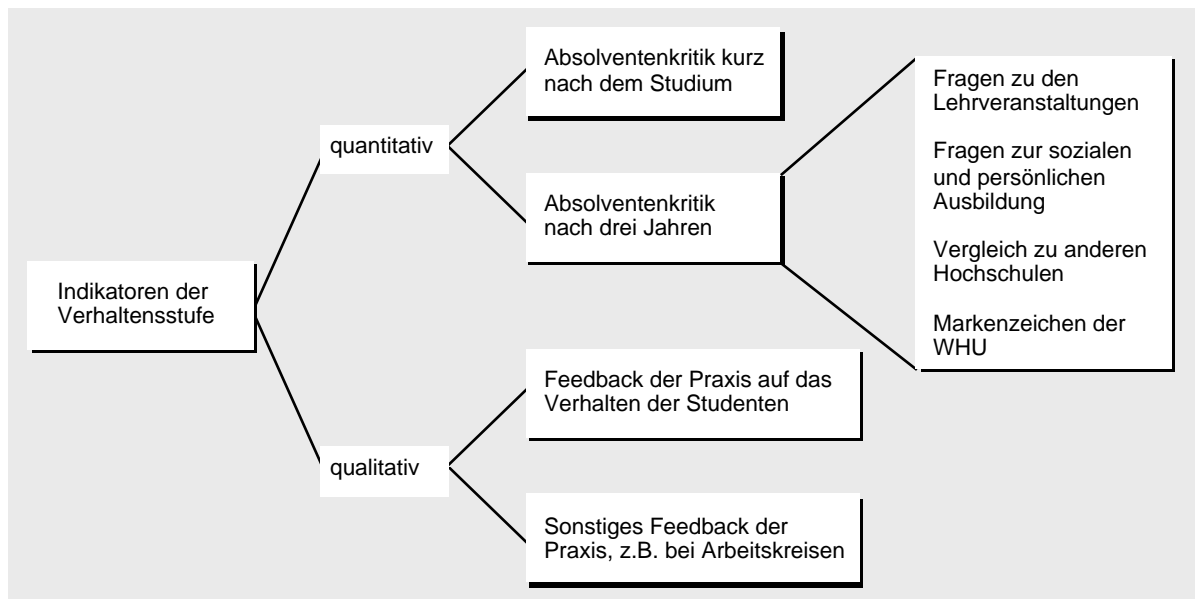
Indikatoren der Verhaltensstufe

quantitativ

Absolventenkritik kurz nach dem Studium

Absolventenkritik nach drei Jahren

Fragen zu den Lehrveranstaltungen

Fragen zur sozialen und persönlichen Ausbildung

Vergleich zu anderen Hochschulen

Markenzeichen der WHU

qualitativ

Feedback der Praxis auf das Verhalten der Studenten

Sonstiges Feedback der Praxis, z.B. bei Arbeitskreisen